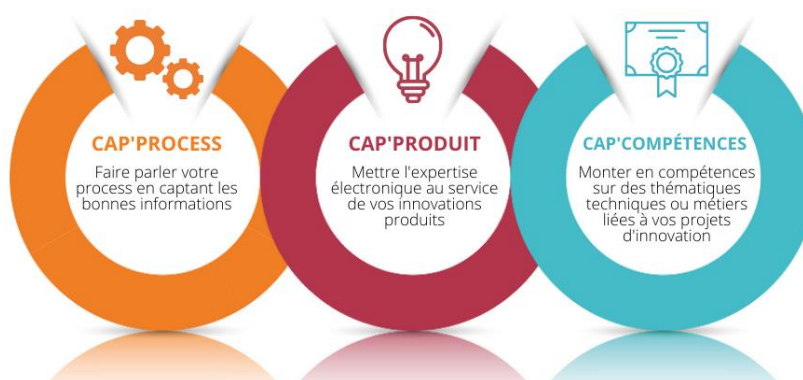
CAP'PROCESS

Faire parler votre process en captant les bonnes informations

CAP'PRODUIT

Mettre l'expertise électronique au service de vos innovations produits

CAP'COMPÉTENCES

Monter en compétences sur des thématiques techniques ou métiers liées à vos projets d'innovation